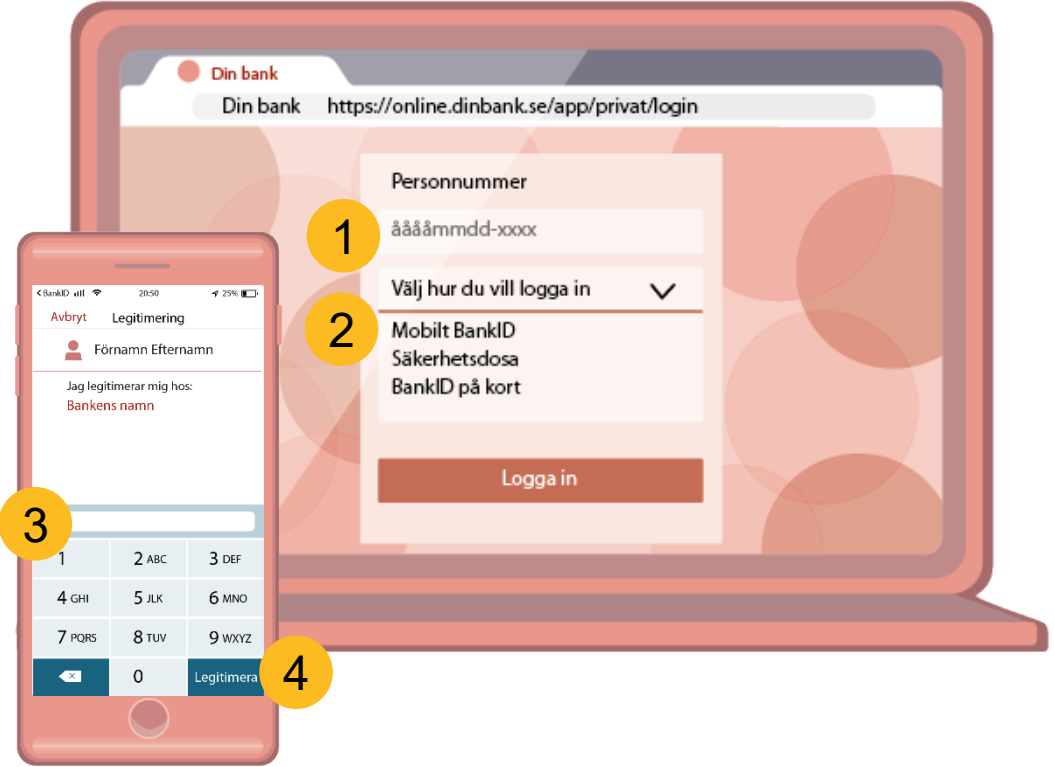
Din bank

Din bank https://online.dinbank.se/app/privat/login

Personnummer

1

ååååmmdd-xxxx

Välj hur du vill logga in

2

Mobilt BankID
Säkerhetsdosa
BankID på kort

Logga in

< BankID 20:50 25%

Avbryt Legitimering

Förnamn Efternamn

Jag legitimerar mig hos:
Bankens namn

3

| 1 | 2 ABC | 3 DEF |
|---|---|---|
| 4 GHI | 5 JKL | 6 MNO |
| 7 PQRS | 8 TUV | 9 WXYZ |
| | 0 | Legitimera |

4